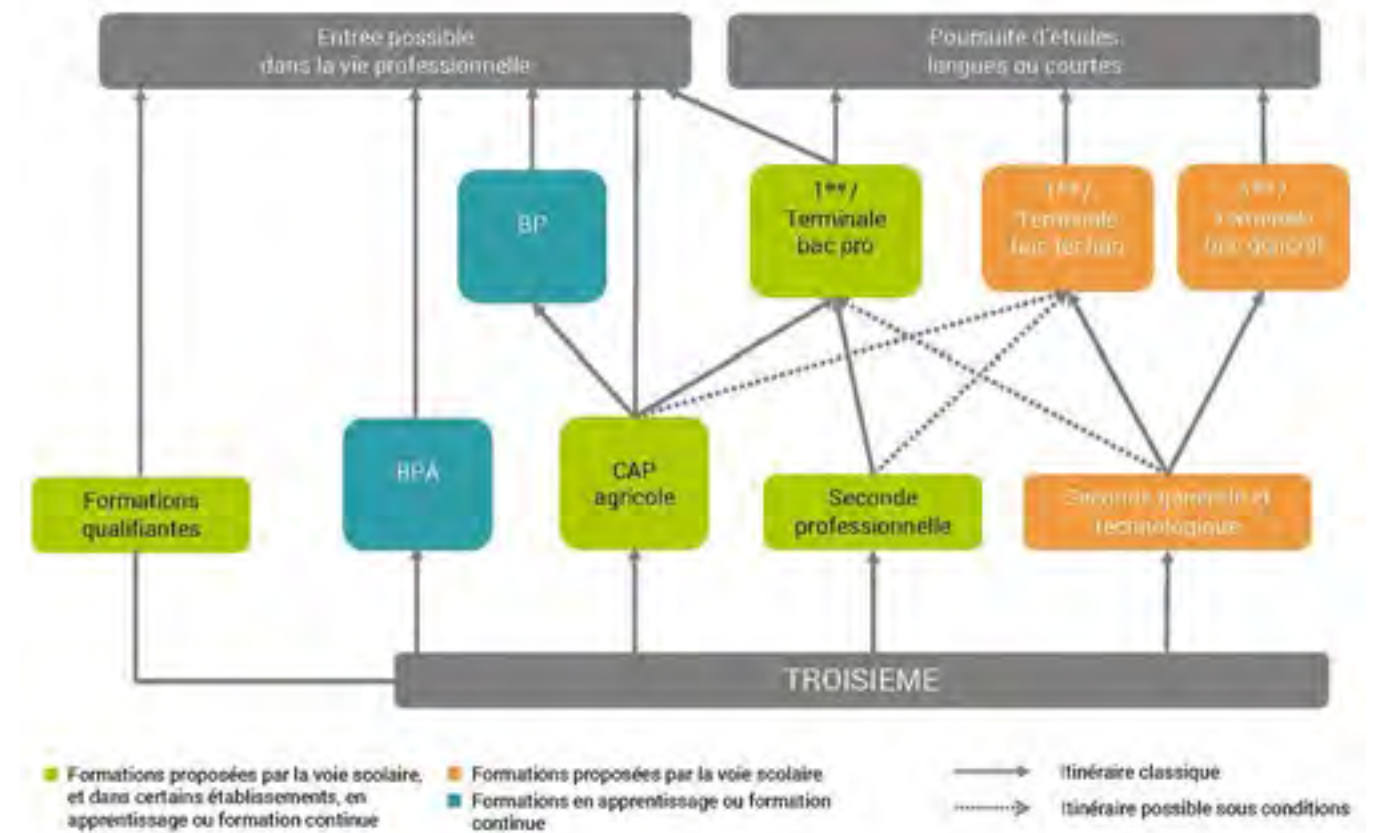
Entrée possible dans la vie professionnelle

Poursuite d'études longues ou courtes

BP

1**/ Terminale bac pro

1**/ Terminale bac techno

1**/ Terminale bac général

Formations qualifiantes

BPA

CAP agricole

Seconde professionnelle

Seconde générale et technologique

TROISIEME

Formations proposées par la voie scolaire, et dans certains établissements, en apprentissage ou formation continue

Formations proposées par la voie scolaire

Formations en apprentissage ou formation continue

Itinéraire classique

Itinéraire possible sous conditions